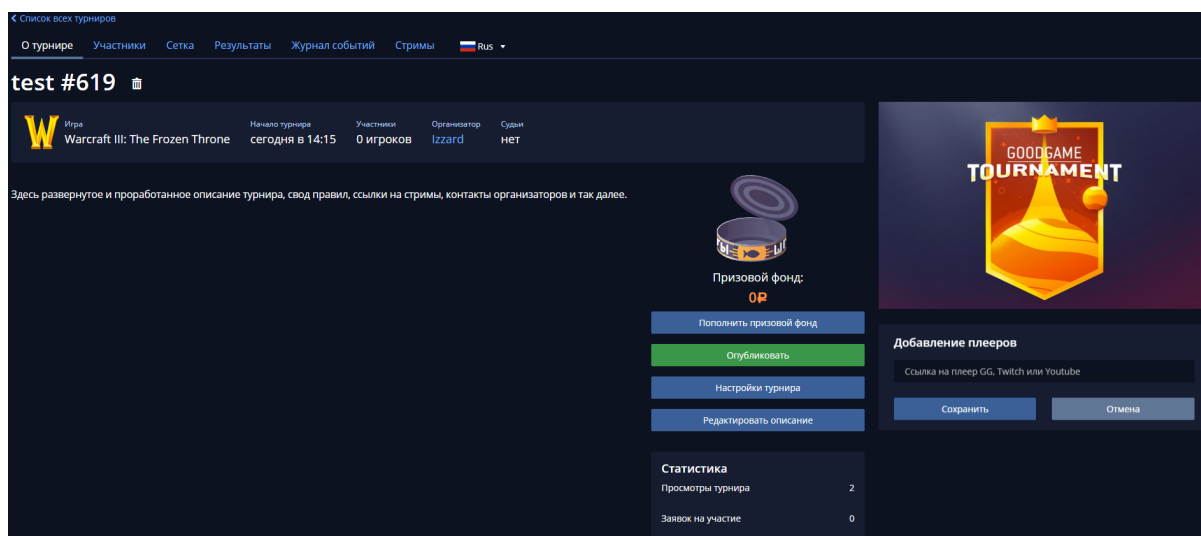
< Список всех турниров

О турнире Участники Сетка Результаты Журнал событий Стримы Rus

test #619

Игра
Warcraft III: The Frozen Throne

Начало турнира
сегодня в 14:15

Участники
0 игроков

Организатор
Izzard

Судьи
нет

Здесь развернутое и проработанное описание турнира, свод правил, ссылки на стримы, контакты организаторов и так далее.

Призовой фонд:
0₽

Пополнить призовой фонд

Опубликовать

Настройки турнира

Редактировать описание

Статистика

Просмотры турнира 2

Заявок на участие 0

GOODGAME
TOURNAMENT

Добавление плееров

Ссылка на плеер GG, Twitch или Youtube

Сохранить

Отмена